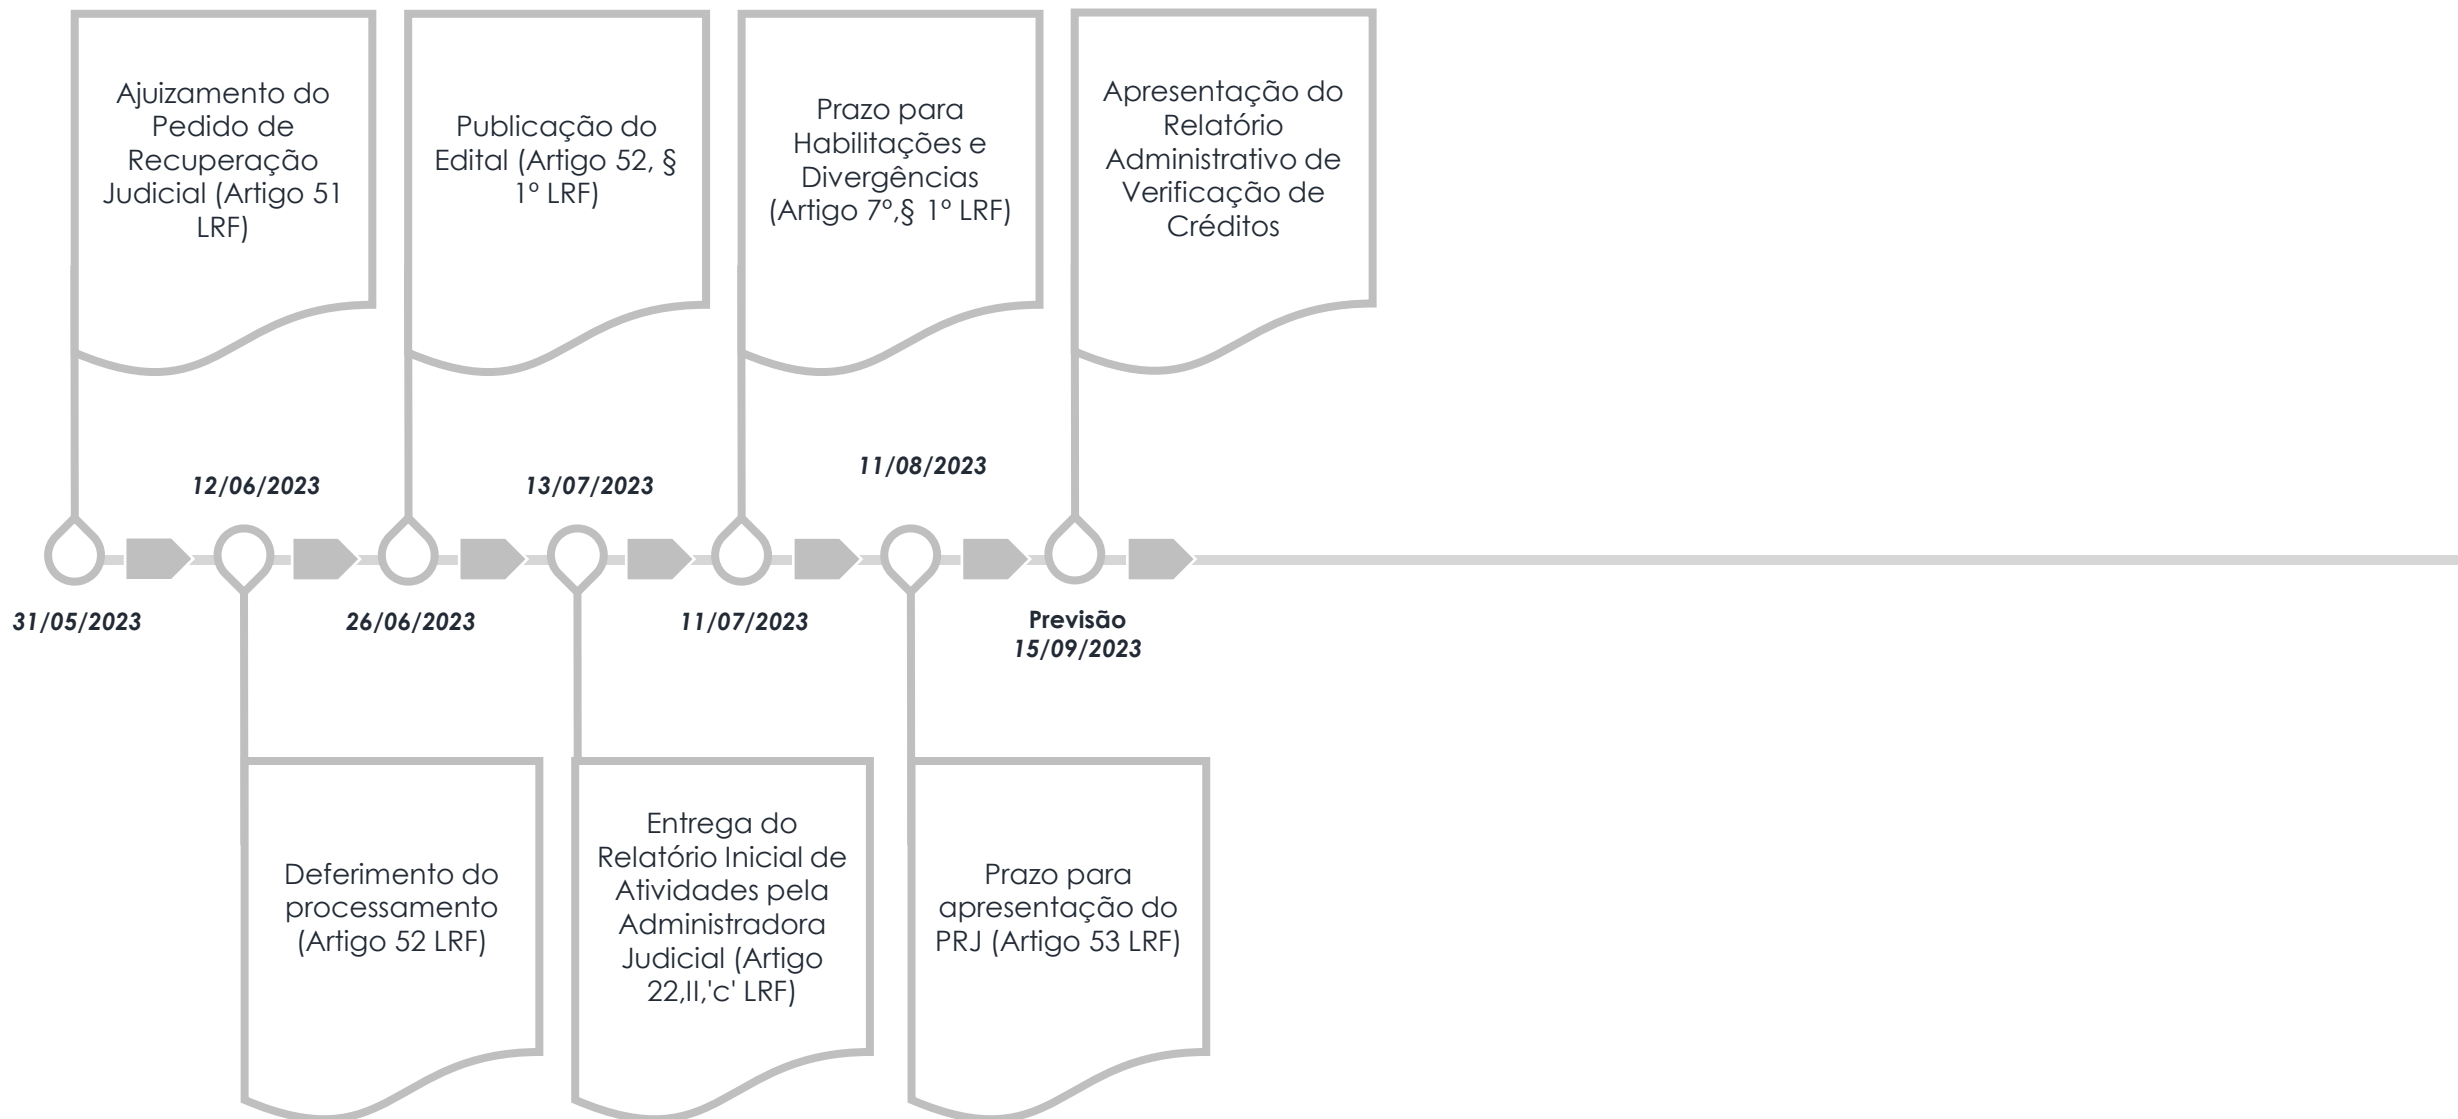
Ajuizamento do Pedido de Recuperação Judicial (Artigo 51 LRF)

31/05/2023

12/06/2023

Deferimento do processamento (Artigo 52 LRF)

Publicação do Edital (Artigo 52, § 1º LRF)

26/06/2023

13/07/2023

Entrega do Relatório Inicial de Atividades pela Administradora Judicial (Artigo 22,II,'c' LRF)

Prazo para Habilitações e Divergências (Artigo 7º,§ 1º LRF)

11/07/2023

11/08/2023

Prazo para apresentação do PRJ (Artigo 53 LRF)

Apresentação do Relatório Administrativo de Verificação de Créditos

Previsão
15/09/2023